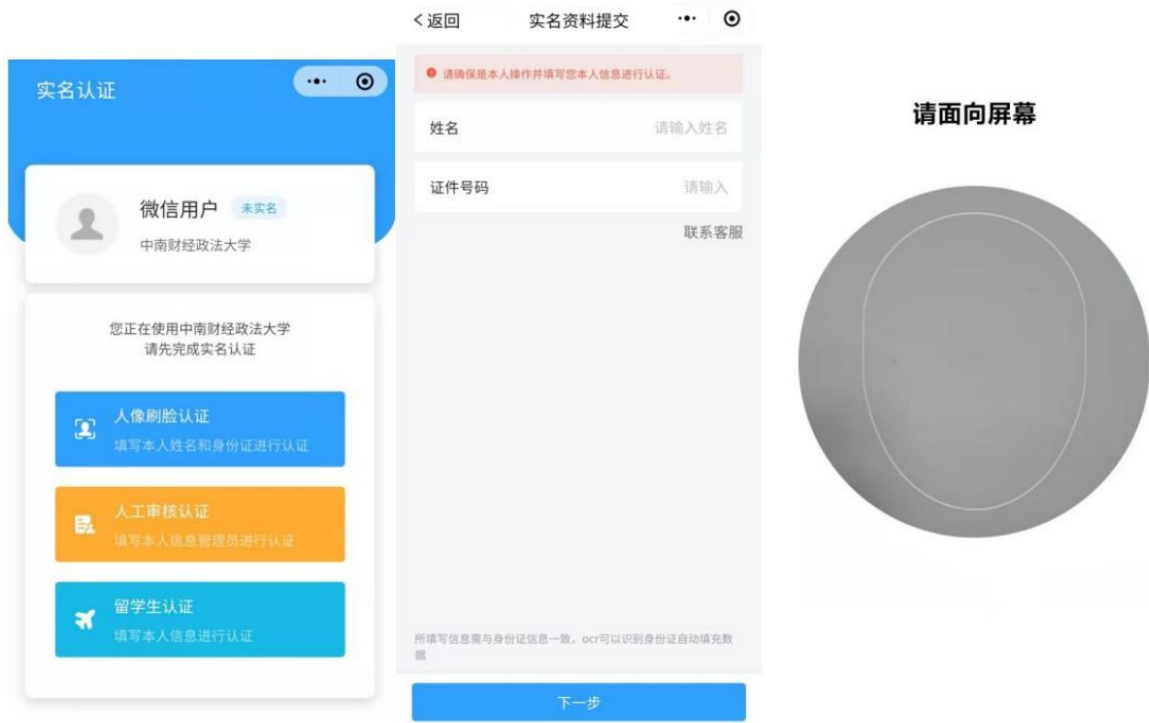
实名认证

微信用户 未实名

中南财经政法大学

您正在使用中南财经政法大学
请先完成实名认证

人像刷脸认证
填写本人姓名和身份证进行认证

人工审核认证
填写本人信息管理员进行认证

留学生认证
填写本人信息进行认证

<返回 实名资料提交

请确保是本人操作并填写您本人信息进行认证。

姓名 请输入姓名

证件号码 请输入

联系客服

所填写信息需与身份证信息一致，ocr可以识别到身份证自动填充数据

下一步

请面向屏幕